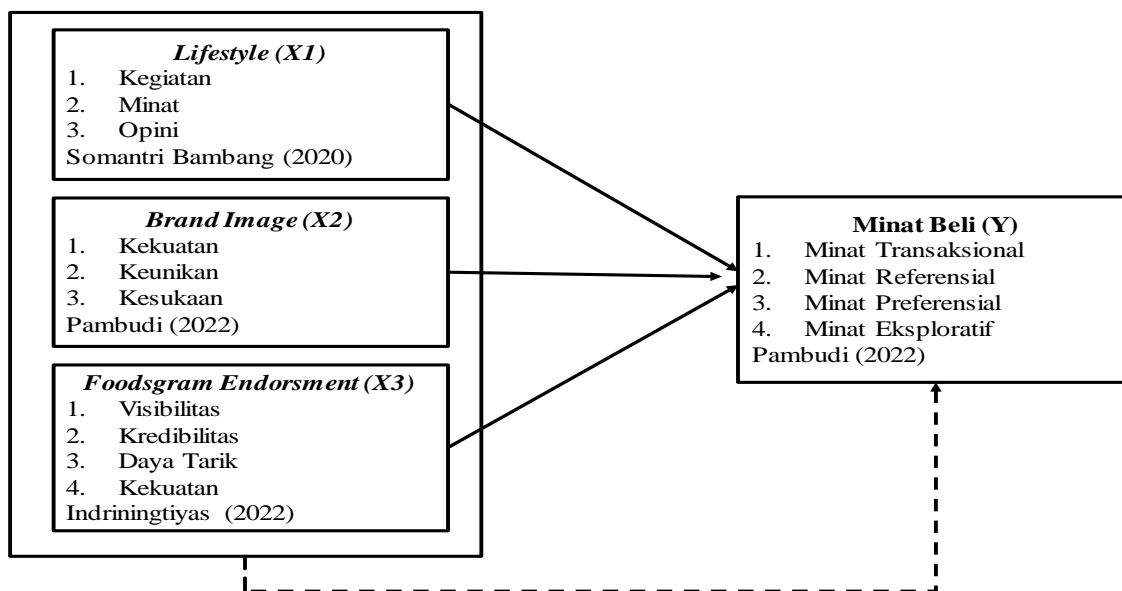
Lifestyle (X1)
1. Kegiatan
2. Minat
3. Opini
Somantri Bambang (2020)

Brand Image (X2)
1. Kekuatan
2. Keunikan
3. Kesukaan
Pambudi (2022)

Foodsgram Endorsment (X3)
1. Visibilitas
2. Kredibilitas
3. Daya Tarik
4. Kekuatan
Indriningtiyas (2022)

Minat Beli (Y)
1. Minat Transaksional
2. Minat Referensial
3. Minat Preferensial
4. Minat Eksploratif
Pambudi (2022)